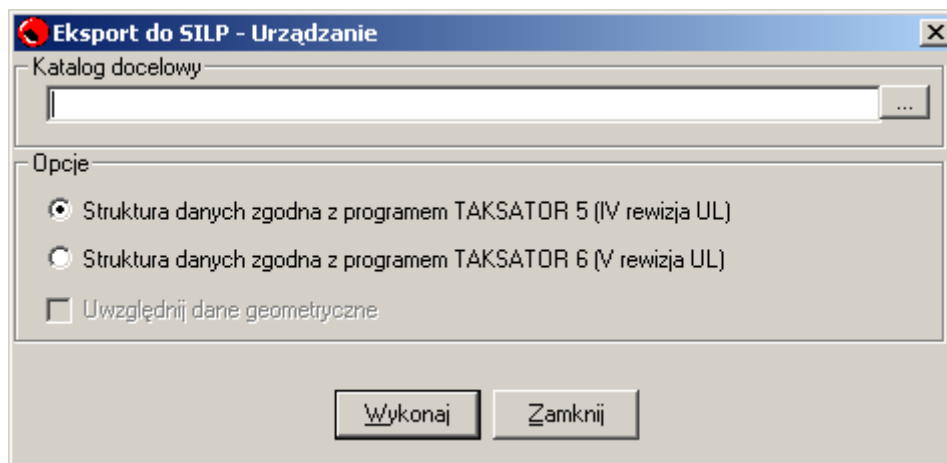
Eksport do SILP - Urządzanie
×

Katalog docelowy
...

Opcje
Struktura danych zgodna z programem TAKSATOR 5 (IV rewizja UL)
Struktura danych zgodna z programem TAKSATOR 6 (V rewizja UL)
Uwzględnij dane geometryczne

Wykonaj
Zamknij